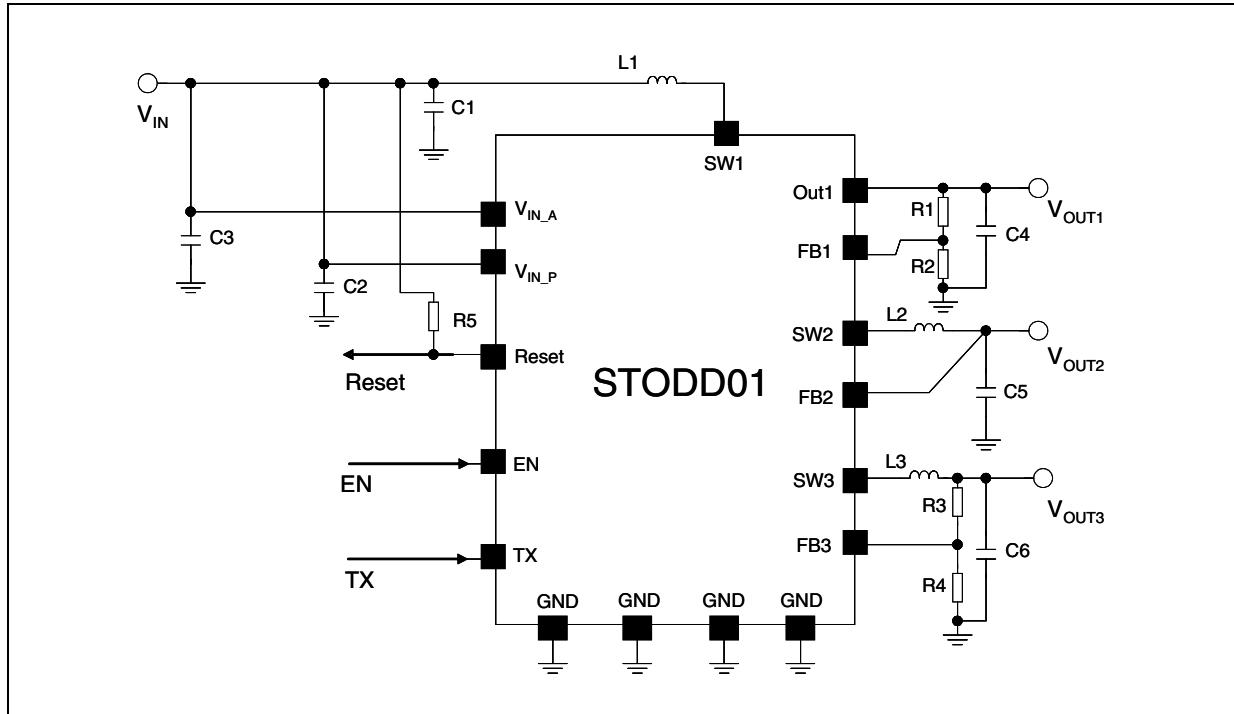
L1

$V_{IN}$

C1

SW1

Out1

$V_{OUT1}$

$V_{IN\_A}$

R1

C3

FB1

C4

$V_{IN\_P}$

R2

C2

R5

SW2

L2

Reset

$V_{OUT2}$

Reset

STODD01

FB2

C5

EN

SW3

L3

EN

$V_{OUT3}$

R3

FB3

C6

TX

TX

R4

GND

GND

GND

GND